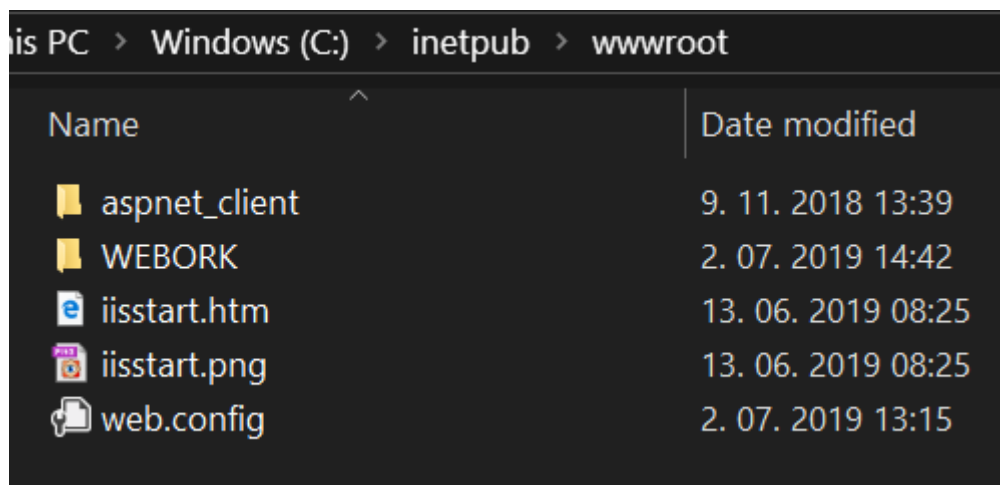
is PC > Windows (C:) > inetpub > wwwroot

| Name | Date modified |
|---|---|
| aspnet_client | 9. 11. 2018 13:39 |
| WEBORK | 2. 07. 2019 14:42 |
| iisstart.htm | 13. 06. 2019 08:25 |
| iisstart.png | 13. 06. 2019 08:25 |
| web.config | 2. 07. 2019 13:15 |